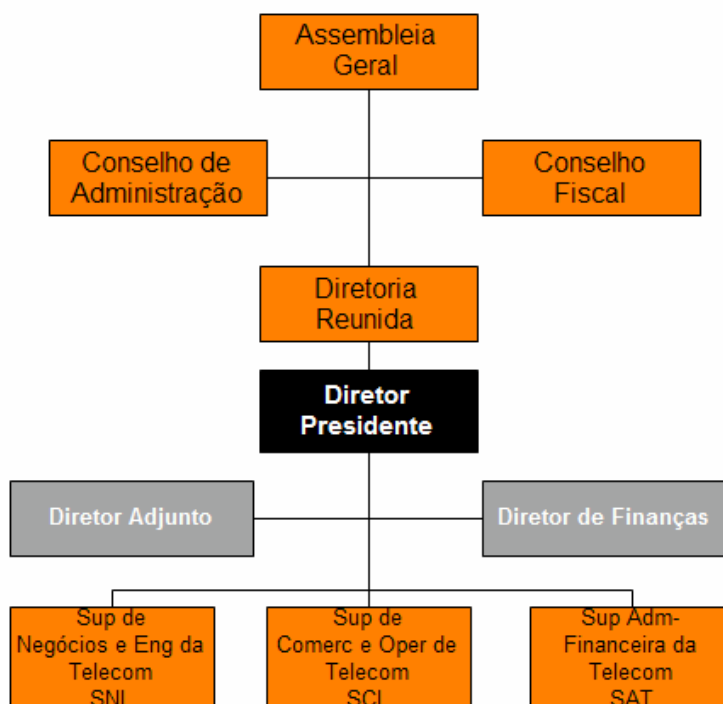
Assembleia Geral

Conselho de Administração

Conselho Fiscal

Diretoria Reunida

Diretor Presidente

Diretor Adjunto

Diretor de Finanças

Sup de Negócios e Eng da Telecom SNI

Sup de Comerc e Oper de Telecom SCI

Sup Adm-Financeira da Telecom SAT